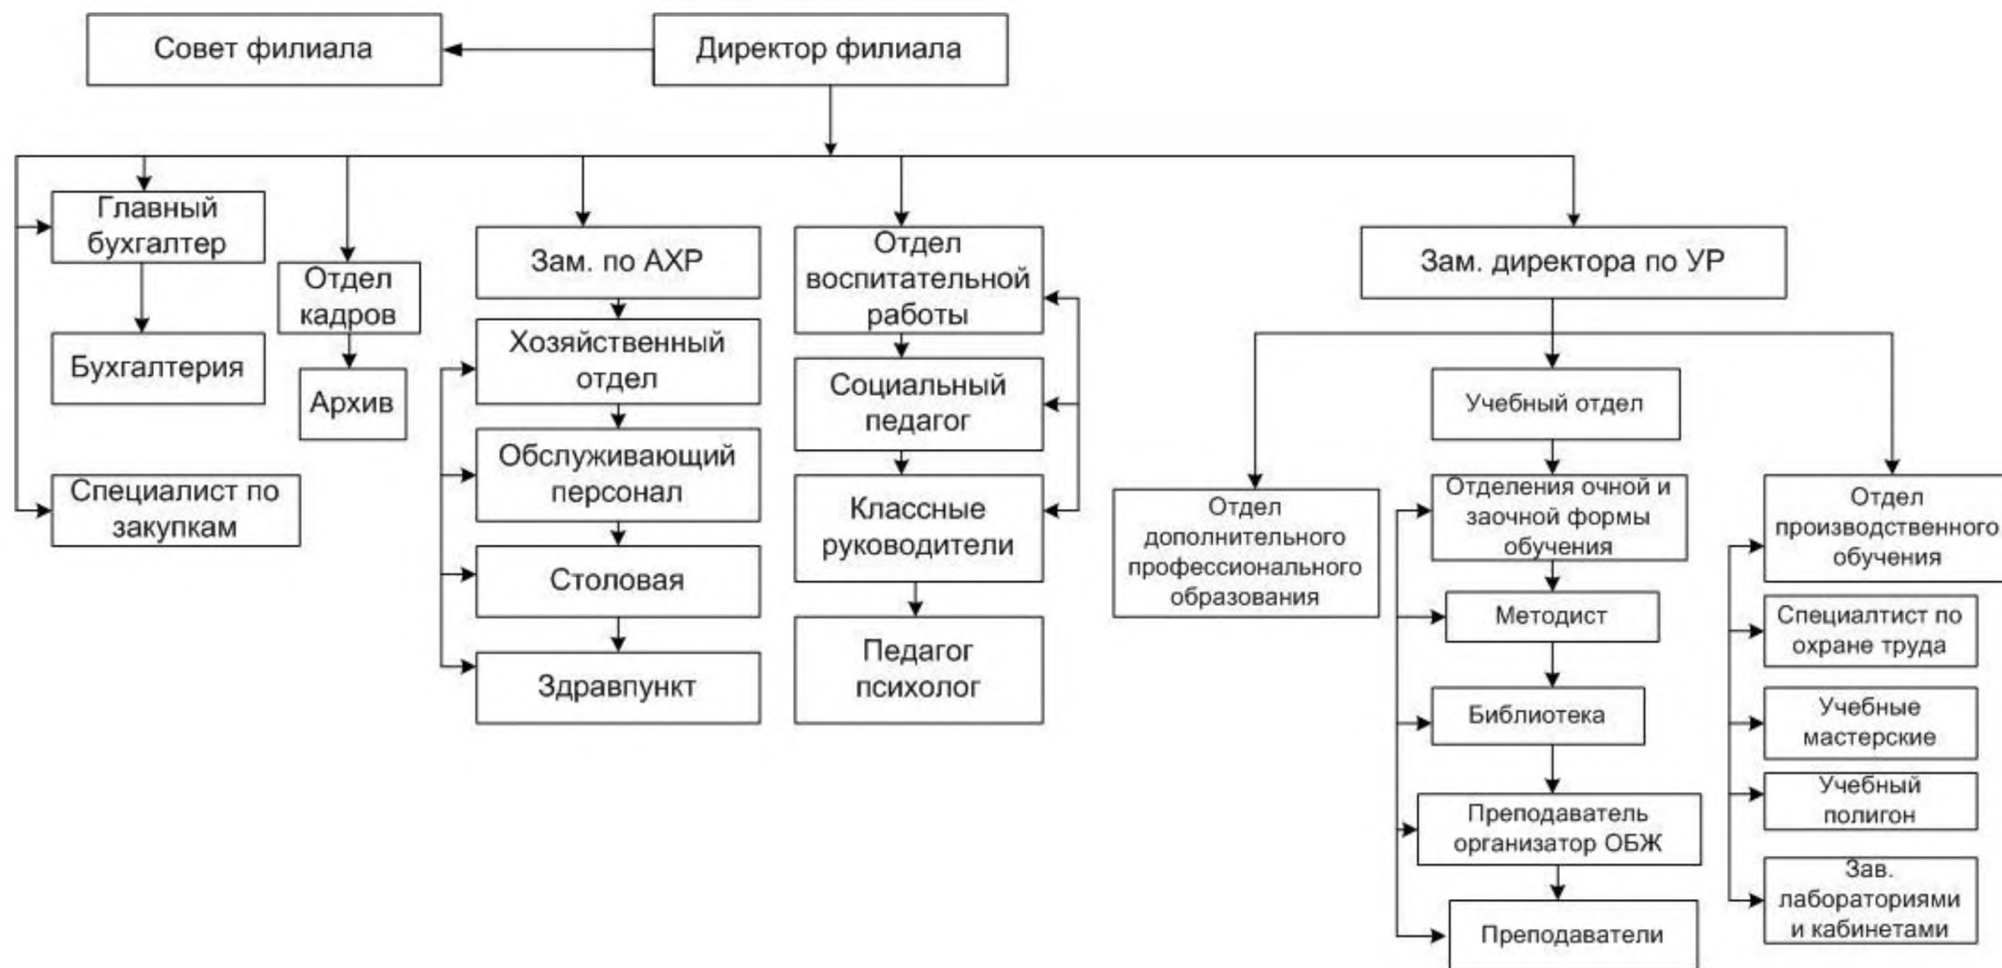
Совет филиала
Директор филиала

Главный бухгалтер
Бухгалтерия
Специалист по закупкам

Отдел кадров
Архив

Зам. по АХР
Хозяйственный отдел
Обслуживающий персонал
Столовая
Здравпункт

Отдел воспитательной работы
Социальный педагог
Классные руководители
Педагог психолог

Зам. директора по УР
Отдел дополнительного профессионального образования
Учебный отдел
Отделения очной и заочной формы обучения
Методист
Библиотека
Преподаватель организатор ОБЖ
Преподаватели
Отдел производственного обучения
Специалтист по охране труда
Учебные мастерские
Учебный полигон
Зав. лабораториями и кабинетами